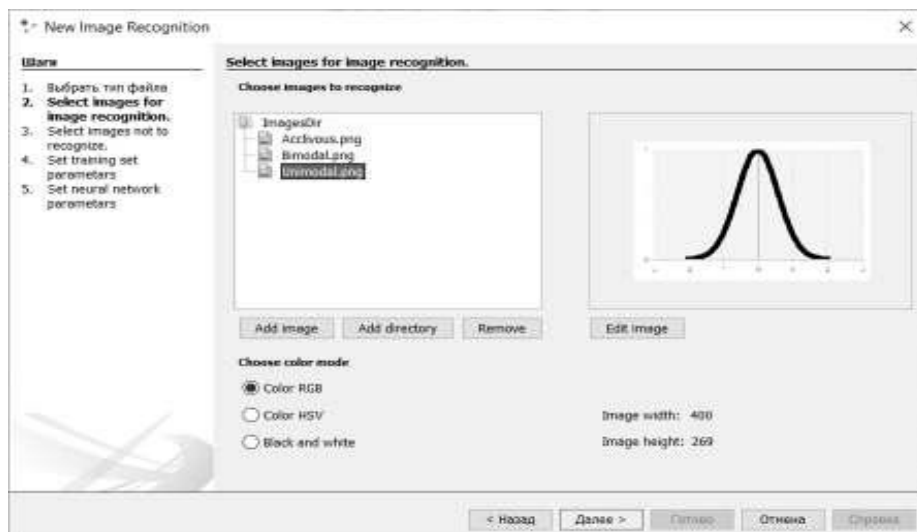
New Image Recognition

Шаги

1. Выбрать тип файла
2. Select images for image recognition.
3. Select images not to recognize.
4. Set training set parameters
5. Set neural network parameters

Select images for image recognition.

Choose images to recognize

ImagesDir
Acclivous.png
Bimodal.png
Unimodal.png

Add image
Add directory
Remove
Edit image

Choose color mode

Color RGB
Color HSV
Black and white

Image width: 400
Image height: 269

< Назад
Далее >
Готово
Отмена
Справка